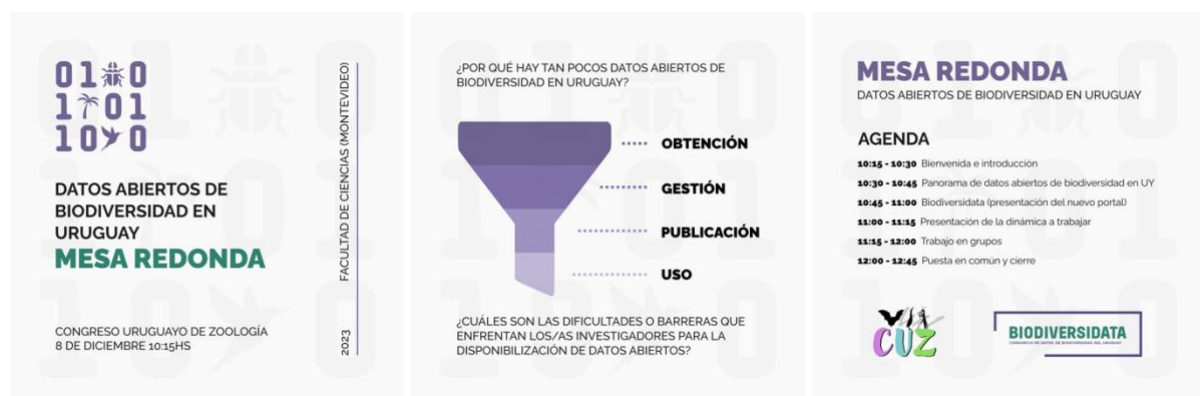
01 0
1 01
10 0

DATOS ABIERTOS DE BIODIVERSIDAD EN URUGUAY
MESA REDONDA

CONGRESO URUGUAYO DE ZOOLOGÍA
8 DE DICIEMBRE 10:15HS

FACULTAD DE CIENCIAS (MONTEVIDEO)

2023

¿POR QUÉ HAY TAN POCOS DATOS ABIERTOS DE BIODIVERSIDAD EN URUGUAY?

OBTENCIÓN
GESTIÓN
PUBLICACIÓN
USO

¿CUÁLES SON LAS DIFICULTADES O BARRERAS QUE ENFRENTAN LOS/AS INVESTIGADORES PARA LA DISPONIBILIZACIÓN DE DATOS ABIERTOS?

MESA REDONDA
DATOS ABIERTOS DE BIODIVERSIDAD EN URUGUAY

AGENDA
10:15 - 10:30 Bienvenida e introducción
10:30 - 10:45 Panorama de datos abiertos de biodiversidad en UY
10:45 - 11:00 Biodiversidata (presentación del nuevo portal)
11:00 - 11:15 Presentación de la dinámica a trabajar
11:15 - 12:00 Trabajo en grupos
12:00 - 12:45 Puesta en común y cierre

VII CUZ

BIODIVERSIDATA
CONSORCIO DE DATOS DE BIODIVERSIDAD DEL URUGUAY